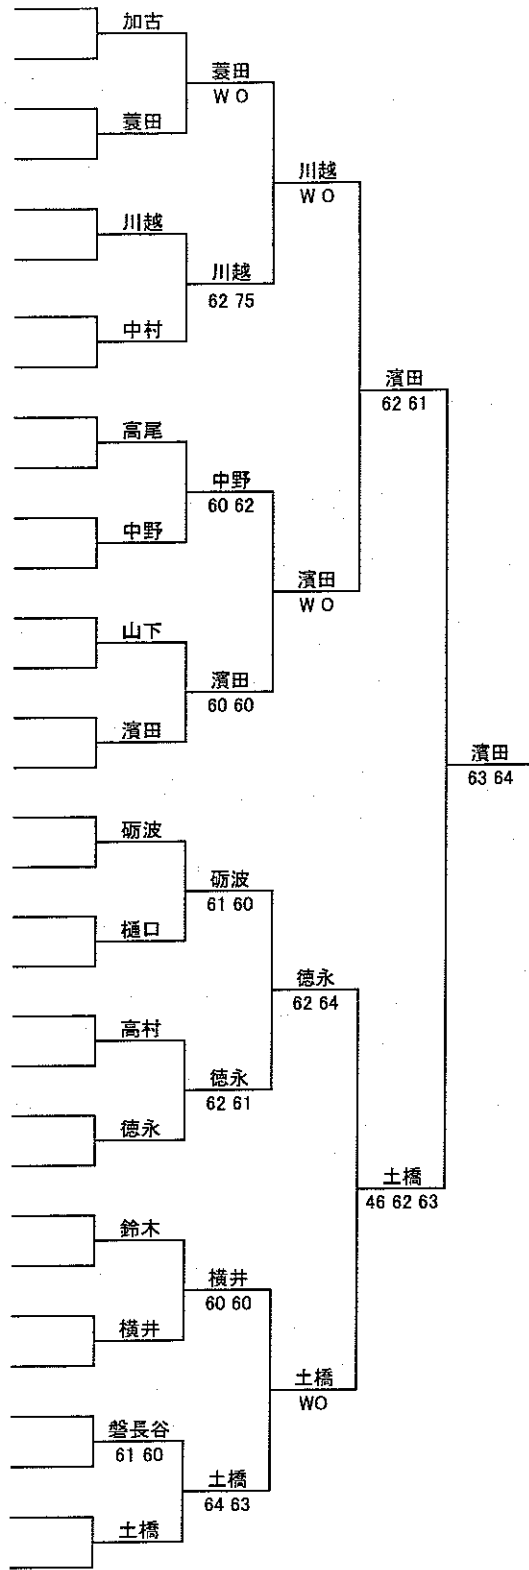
加古

蓑田

蓑田
W O

川越

中村

川越
62 75

川越
W O

高尾

中野

中野
60 62

山下

濱田

濱田
60 60

濱田
W O

濱田
62 61

砺波

樋口

砺波
61 60

高村

徳永

徳永
62 61

徳永
62 64

鈴木

横井

横井
60 60

磐長谷
61 60

土橋

土橋
64 63

土橋
WO

土橋
46 62 63

濱田
63 64